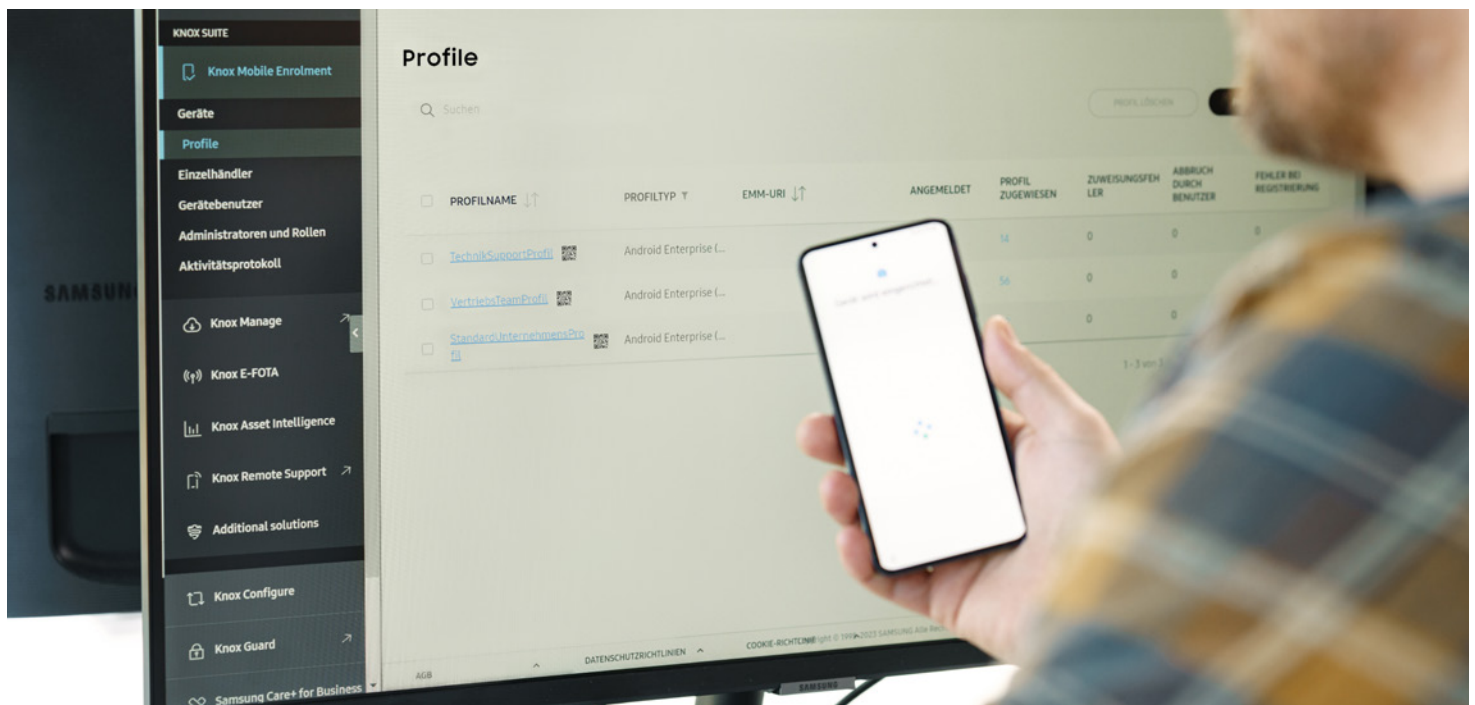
KNOX SUITE

Knox Mobile Enrolment

Geräte

Profile

Einzelhändler

Gerätebenutzer

Administratoren und Rollen

Aktivitätsprotokoll

Knox Manage

Knox E-FOTA

Knox Asset Intelligence

Knox Remote Support

Additional solutions

Knox Configure

Knox Guard

Samsung Care+ for Business

SAMSUNG

Profile

Suchen

PROFIL LÖSCHEN

| | PROFILNAME | PROFILTYP | EMM-URI | ANGEMELDET | PROFIL ZUGEWIESEN | ZUWEISUNGSFEHLER | ABBRUCH DURCH BENUTZER | FEHLER BEI REGISTRIERUNG |
|---|---|---|---|---|---|---|---|---|
| | TechnikSupportProfil | Android Enterprise (... | | | 14 | 0 | 0 | 0 |
| | VertriebsTeamProfil | Android Enterprise (... | | | 56 | 0 | 0 | |
| | StandardUnternehmensProfil | Android Enterprise (... | | | | 0 | 0 | |

1 - 3 von 3

AGB

DATENSCHUTZRICHTLINIEN

COOKIE-RICHTLINIE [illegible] right © 1995-2023 SAMSUNG Alle Rec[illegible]

SAMSUNG

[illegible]